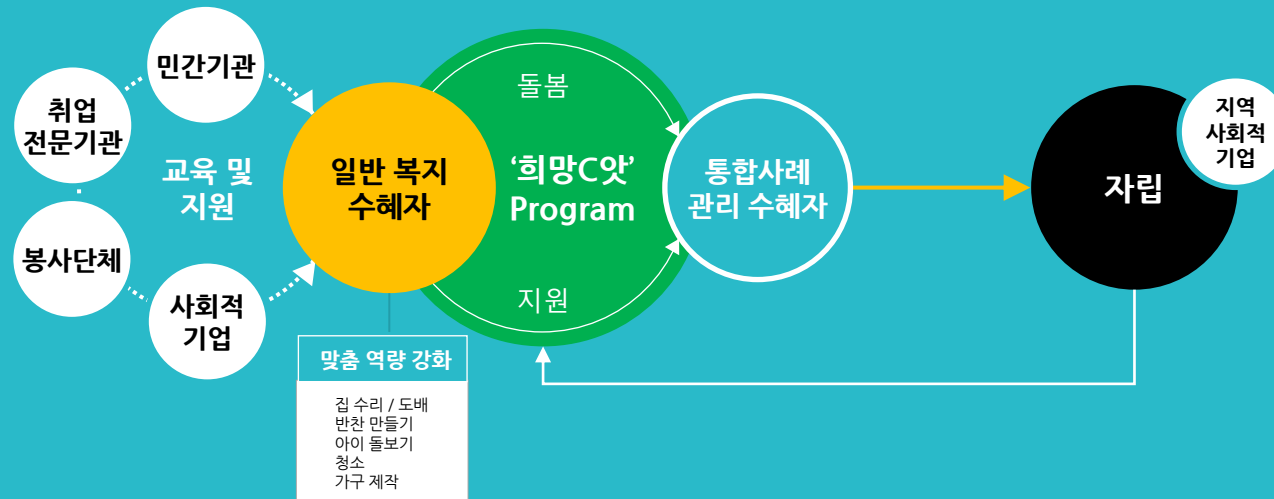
취업
전문기관

민간기관

교육 및
지원

봉사단체

사회적
기업

일반 복지
수혜자

돌봄

‘희망C앗’
Program

지원

통합사례
관리 수혜자

자립

지역
사회적
기업

맞춤 역량 강화

집 수리 / 도배
반찬 만들기
아이 돌보기
청소
가구 제작